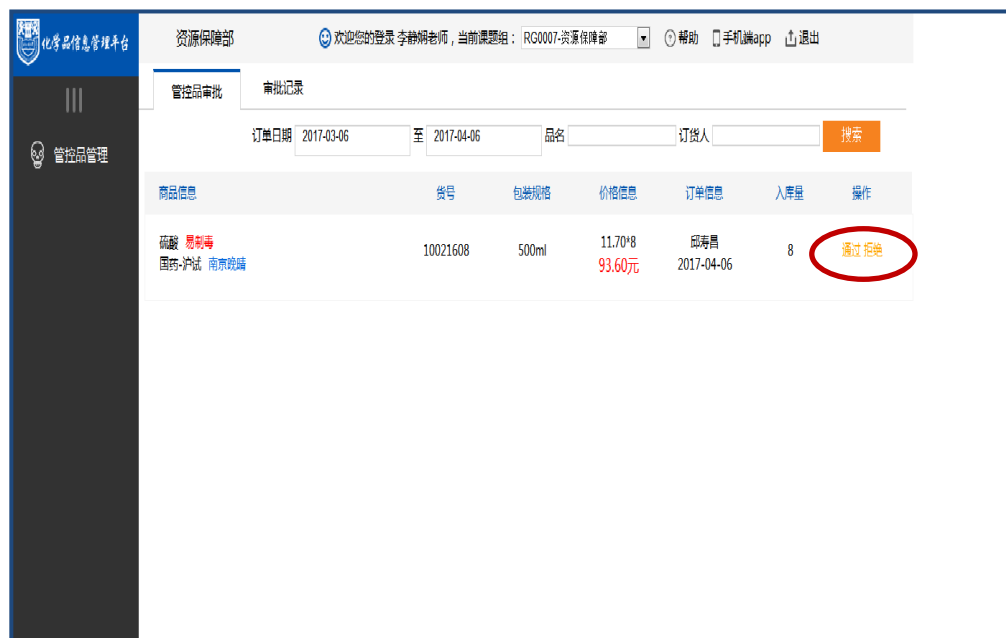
化学品信息管理平台

资源保障部 欢迎您的登录 李静娴老师，当前课题组： RG0007-资源保障部 帮助 手机端app 退出

管控品管理

管控品审批 审批记录

订单日期 2017-03-06 至 2017-04-06 品名 订货人 搜索

| 商品信息 | 货号 | 包装规格 | 价格信息 | 订单信息 | 入库量 | 操作 |
|---|---|---|---|---|---|---|
| 硫酸 易制毒 国药-沪试 南京晚晴 | 10021608 | 500ml | 11.70*8 93.60元 | 邱寿昌 2017-04-06 | 8 | 通过 拒绝 |